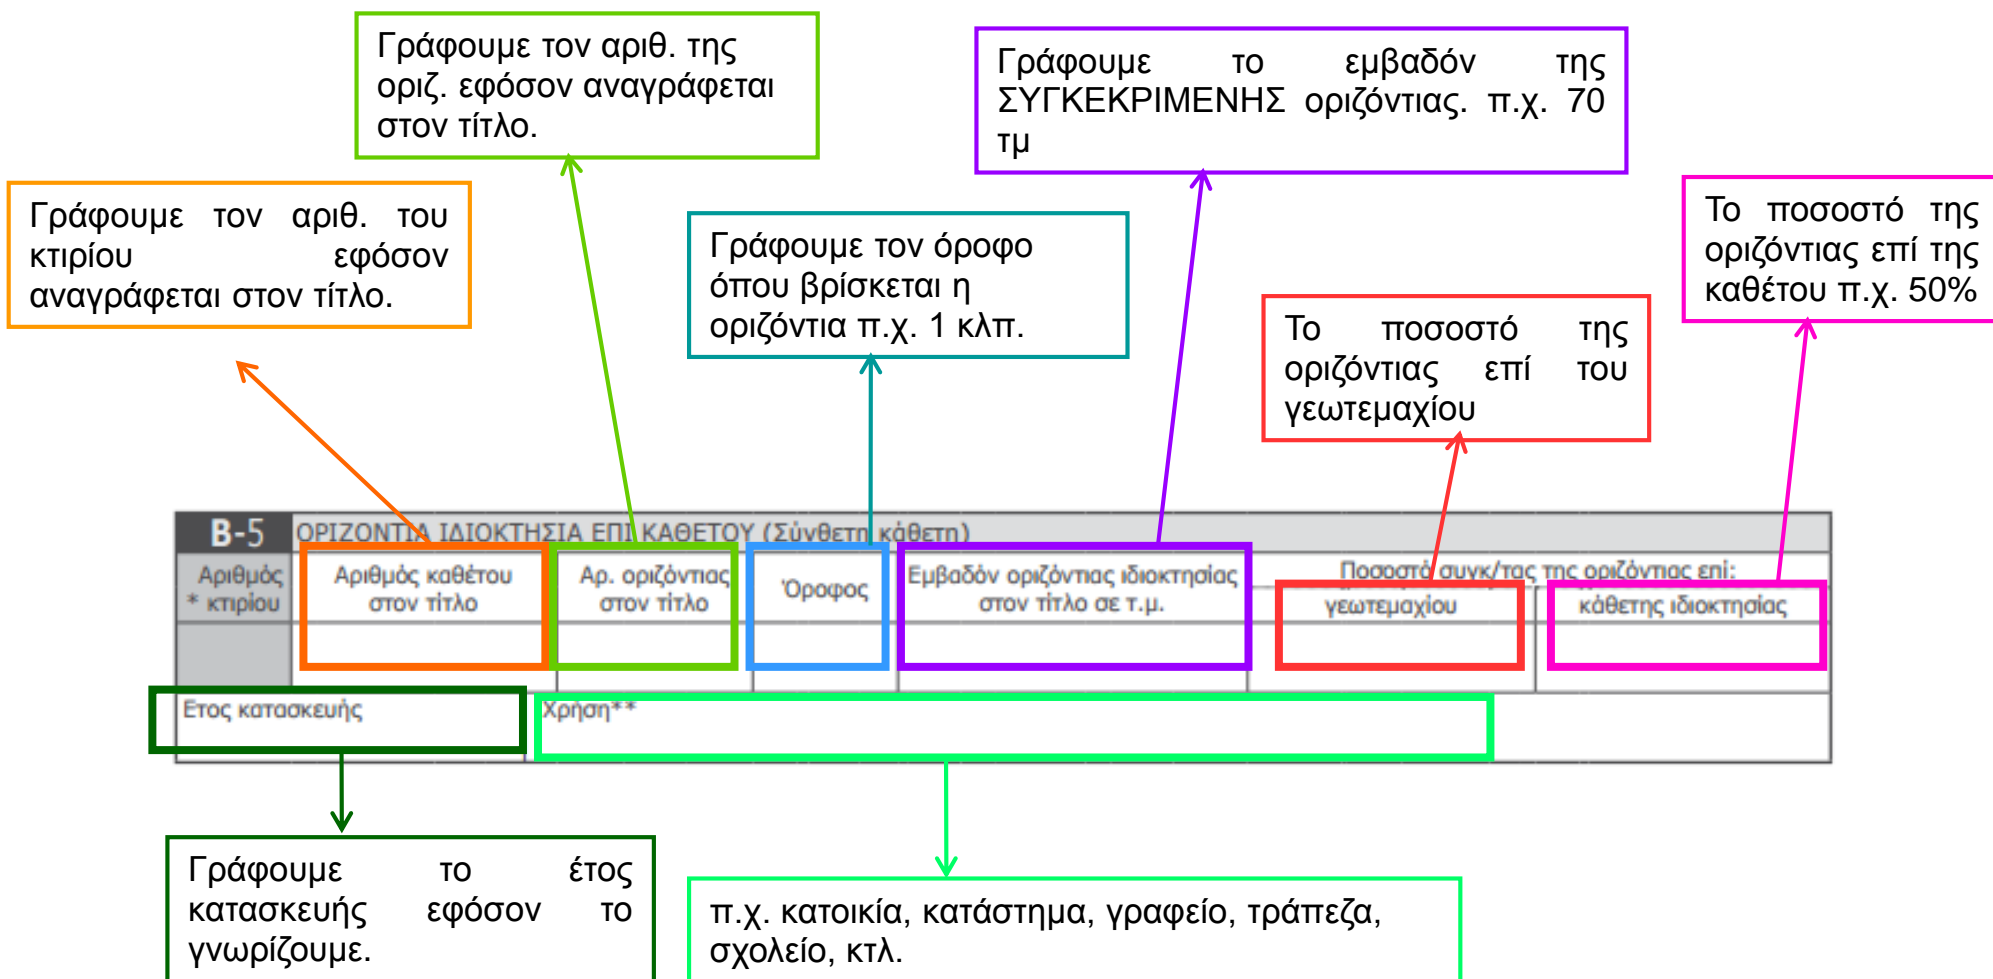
Γράφουμε τον αριθ. της οριζ. εφόσον αναγράφεται στον τίτλο.

Γράφουμε το εμβαδόν της ΣΥΓΚΕΚΡΙΜΕΝΗΣ οριζόντιας. π.χ. 70 τμ

Γράφουμε τον αριθ. του κτιρίου εφόσον αναγράφεται στον τίτλο.

Γράφουμε τον όροφο όπου βρίσκεται η οριζόντια π.χ. 1 κλπ.

Το ποσοστό της οριζόντιας επί της καθέτου π.χ. 50%

Το ποσοστό της οριζόντιας επί του γεωτεμαχίου

B-5 ΟΡΙΖΟΝΤΙΑ ΙΔΙΟΚΤΗΣΙΑ ΕΠΙ ΚΑΘΕΤΟΥ (Σύνθετη κάθετη)

| Αριθμός * κτιρίου | Αριθμός καθέτου στον τίτλο | Αρ. οριζόντιας στον τίτλο | Όροφος | Εμβαδόν οριζόντιας ιδιοκτησίας στον τίτλο σε τ.μ. | Ποσοστό συνκ/τας της οριζόντιας επί: γεωτεμαχίου | κάθετης ιδιοκτησίας |
|---|---|---|---|---|---|---|
| | | | | | | |

Έτος κατασκευής | Χρήση**

Γράφουμε το έτος κατασκευής εφόσον το γνωρίζουμε.

π.χ. κατοικία, κατάστημα, γραφείο, τράπεζα, σχολείο, κτλ.